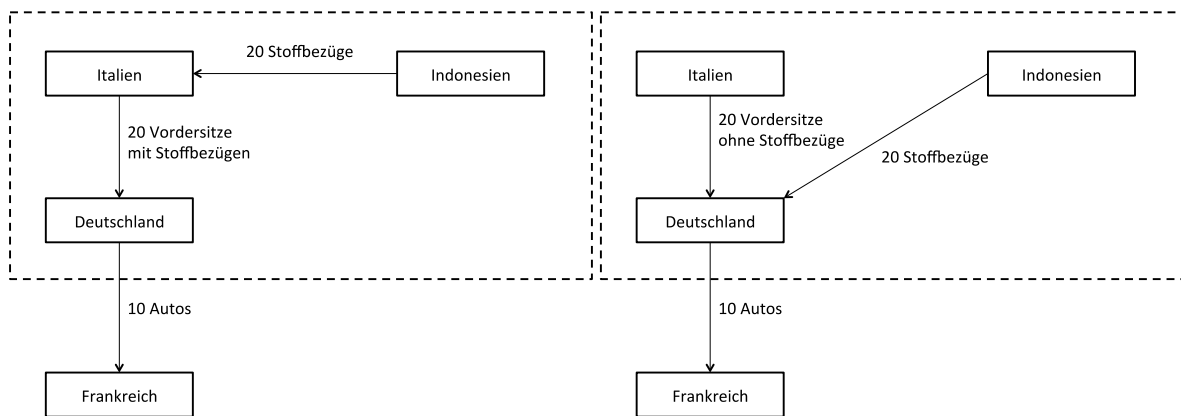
Italien

20 Stoffbezüge

Indonesien

20 Vordersitze mit Stoffbezügen

Deutschland

10 Autos

Frankreich

Italien

Indonesien

20 Vordersitze ohne Stoffbezüge

20 Stoffbezüge

Deutschland

10 Autos

Frankreich